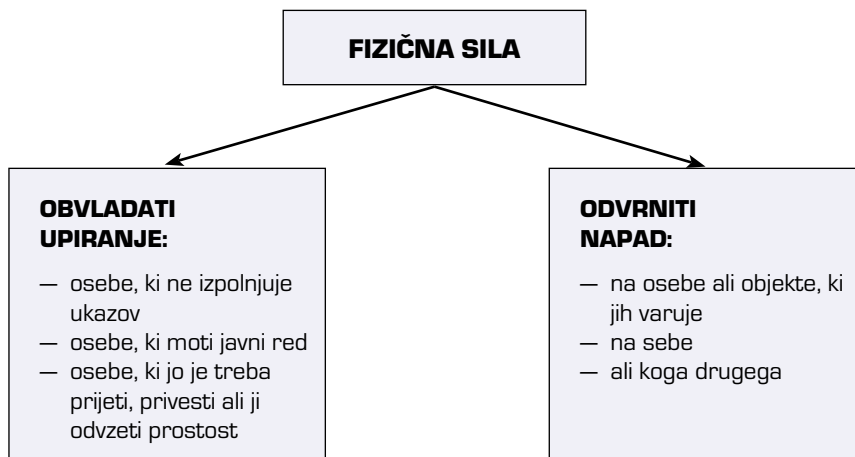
FIZIČNA SILA

OBVLADATI UPIRANJE:

— osebe, ki ne izpolnjuje ukazov
— osebe, ki moti javni red
— osebe, ki jo je treba prijeti, privesti ali ji odvzeti prostost

ODVRNITI NAPAD:

— na osebe ali objekte, ki jih varuje
— na sebe
— ali koga drugega